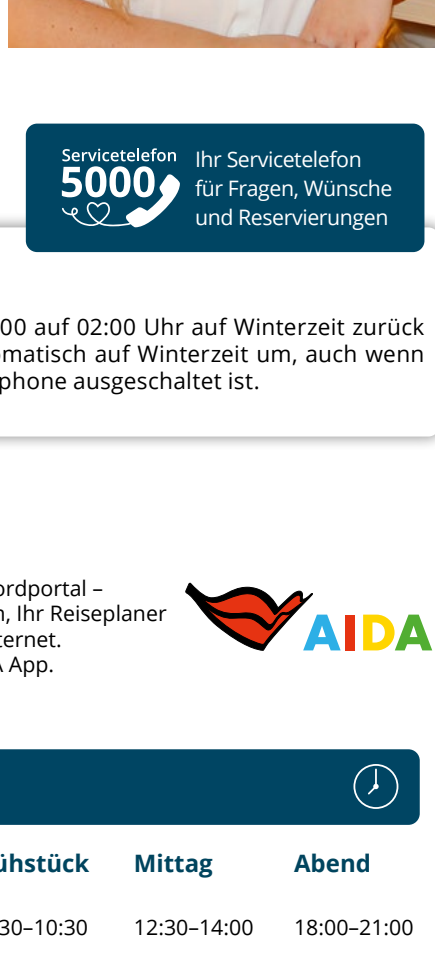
Servicetelefon
5000

Ihr Servicetelefon für Fragen, Wünsche und Reservierungen

00 auf 02:00 Uhr auf Winterzeit zurück matisch auf Winterzeit um, auch wenn phone ausgeschaltet ist.

ordportal –
n, Ihr Reiseplaner
ternet.
A App.

AIDA

ühstück | Mittag | Abend
---|---|---
30–10:30 | 12:30–14:00 | 18:00–21:00